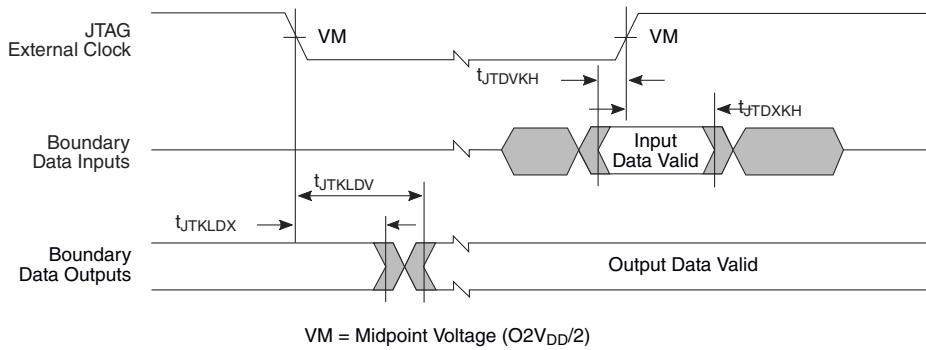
JTAG External Clock

VM

VM

$t_{JTDVKH}$

$t_{JTDXKH}$

Boundary Data Inputs

Input Data Valid

$t_{JTKLDV}$

$t_{JTKLDX}$

Boundary Data Outputs

Output Data Valid

VM = Midpoint Voltage ($O2V_{DD}/2$)